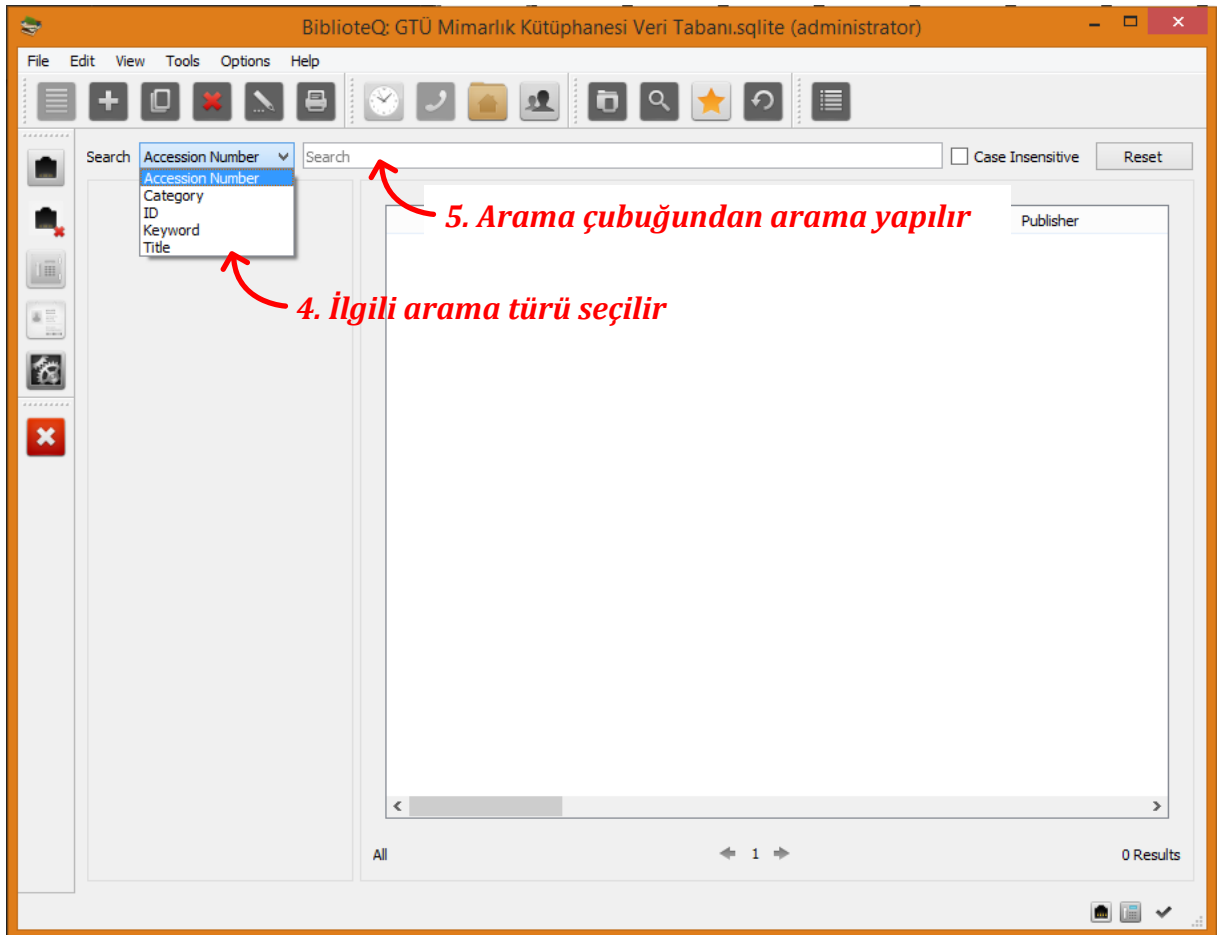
BiblioteQ: GTÜ Mimarlık Kütüphanesi Veri Tabanı.sqlite (administrator)

File Edit View Tools Options Help

Search Accession Number

Search

Case Insensitive

Reset

Accession Number
Category
ID
Keyword
Title

5. Arama çubuğundan arama yapılır

Publisher

4. İlgili arama türü seçilir

All

1

0 Results